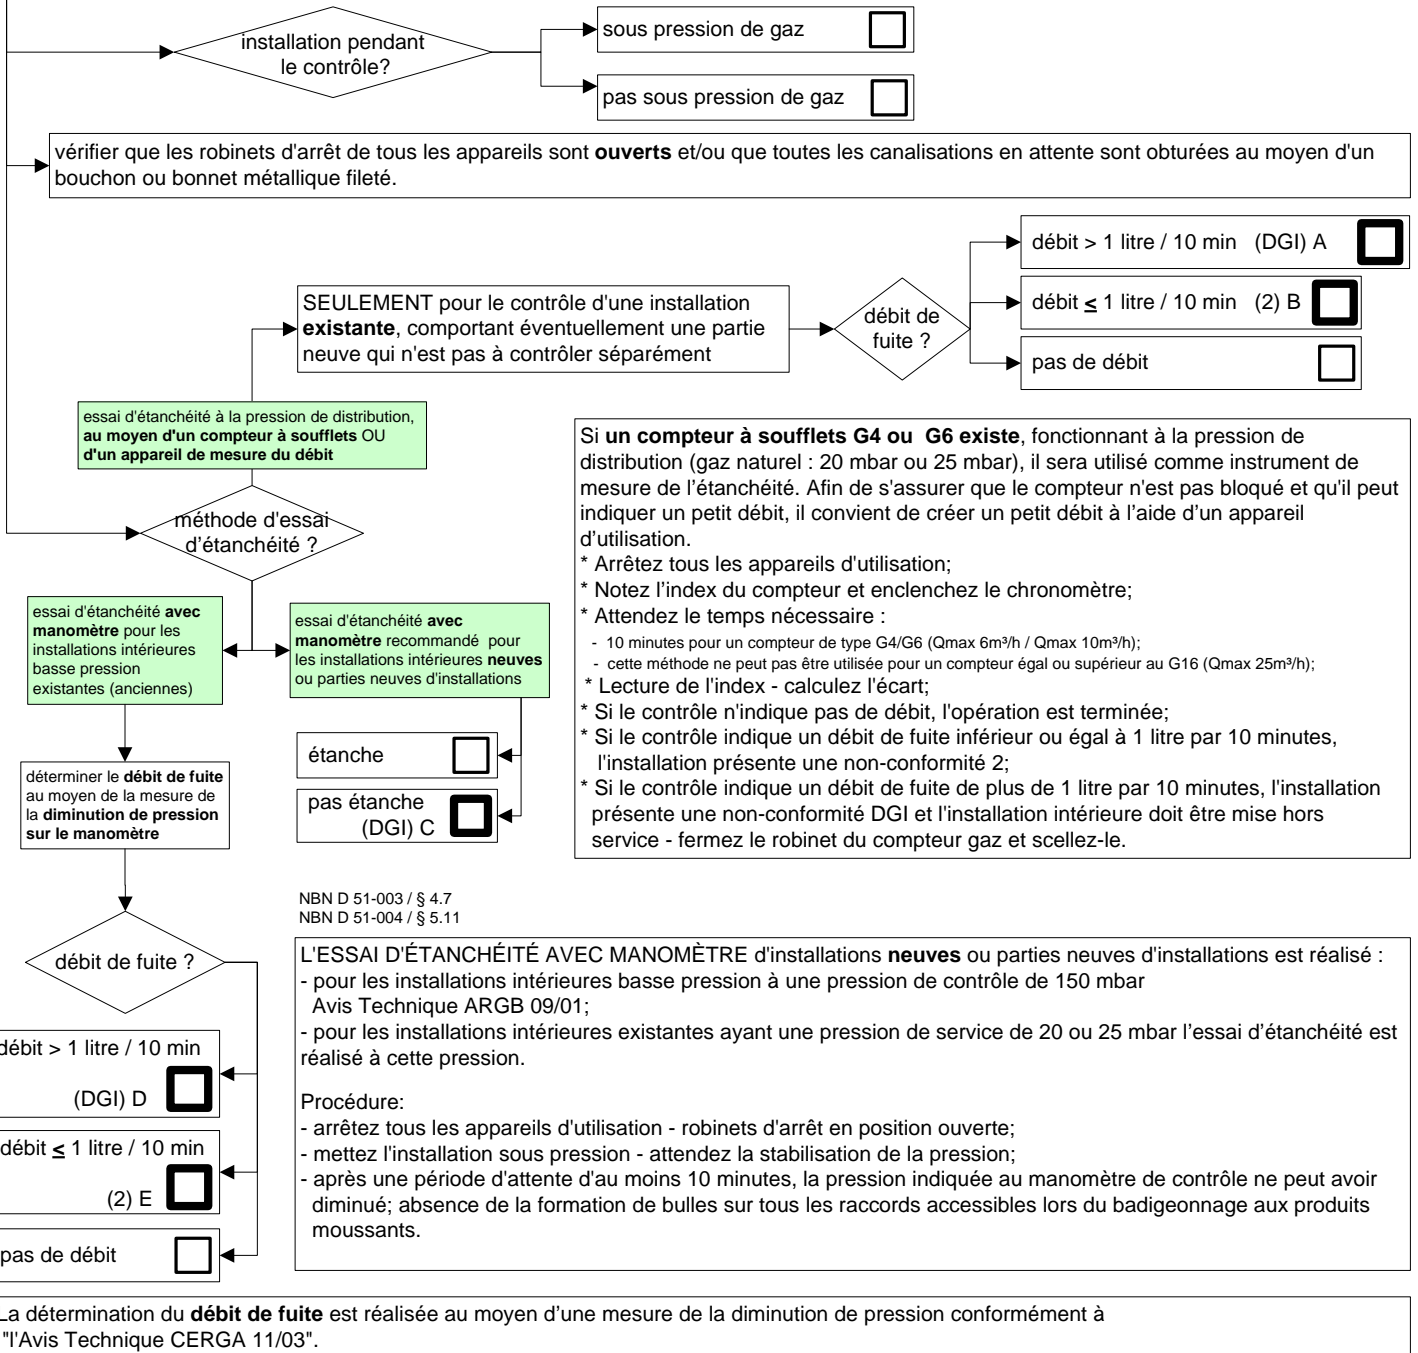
installation pendant le contrôle?

sous pression de gaz

pas sous pression de gaz

vérifier que les robinets d'arrêt de tous les appareils sont **ouverts** et/ou que toutes les canalisations en attente sont obturées au moyen d'un bouchon ou bonnet métallique fileté.

SEULEMENT pour le contrôle d'une installation **existante**, comportant éventuellement une partie neuve qui n'est pas à contrôler séparément

débit de fuite ?

débit > 1 litre / 10 min (DGI) A

débit $\leq$ 1 litre / 10 min (2) B

pas de débit

essai d'étanchéité à la pression de distribution, **au moyen d'un compteur à soufflets** OU **d'un appareil de mesure du débit**

Si **un compteur à soufflets G4 ou G6 existe**, fonctionnant à la pression de distribution (gaz naturel : 20 mbar ou 25 mbar), il sera utilisé comme instrument de mesure de l'étanchéité. Afin de s'assurer que le compteur n'est pas bloqué et qu'il peut indiquer un petit débit, il convient de créer un petit débit à l'aide d'un appareil d'utilisation.
* Arrêtez tous les appareils d'utilisation;
* Notez l'index du compteur et enclenchez le chronomètre;
* Attendez le temps nécessaire :
- 10 minutes pour un compteur de type G4/G6 (Qmax 6m³/h / Qmax 10m³/h);
- cette méthode ne peut pas être utilisée pour un compteur égal ou supérieur au G16 (Qmax 25m³/h);
* Lecture de l'index - calculez l'écart;
* Si le contrôle n'indique pas de débit, l'opération est terminée;
* Si le contrôle indique un débit de fuite inférieur ou égal à 1 litre par 10 minutes, l'installation présente une non-conformité 2;
* Si le contrôle indique un débit de fuite de plus de 1 litre par 10 minutes, l'installation présente une non-conformité DGI et l'installation intérieure doit être mise hors service - fermez le robinet du compteur gaz et scellez-le.

méthode d'essai d'étanchéité ?

essai d'étanchéité **avec manomètre** pour les installations intérieures basse pression existantes (anciennes)

essai d'étanchéité **avec manomètre** recommandé pour les installations intérieures **neuves** ou parties neuves d'installations

étanche

pas étanche (DGI) C

déterminer le **débit de fuite** au moyen de la mesure de la **diminution de pression sur le manomètre**

NBN D 51-003 / § 4.7
NBN D 51-004 / § 5.11

débit de fuite ?

L'ESSAI D'ÉTANCHÉITÉ AVEC MANOMÈTRE d'installations **neuves** ou parties neuves d'installations est réalisé :
- pour les installations intérieures basse pression à une pression de contrôle de 150 mbar Avis Technique ARGB 09/01;
- pour les installations intérieures existantes ayant une pression de service de 20 ou 25 mbar l'essai d'étanchéité est réalisé à cette pression.

Procédure:
- arrêtez tous les appareils d'utilisation - robinets d'arrêt en position ouverte;
- mettez l'installation sous pression - attendez la stabilisation de la pression;
- après une période d'attente d'au moins 10 minutes, la pression indiquée au manomètre de contrôle ne peut avoir diminué; absence de la formation de bulles sur tous les raccords accessibles lors du badigeonnage aux produits moussants.

débit > 1 litre / 10 min (DGI) D

débit $\leq$ 1 litre / 10 min (2) E

pas de débit

La détermination du **débit de fuite** est réalisée au moyen d'une mesure de la diminution de pression conformément à "l'Avis Technique CERGA 11/03".